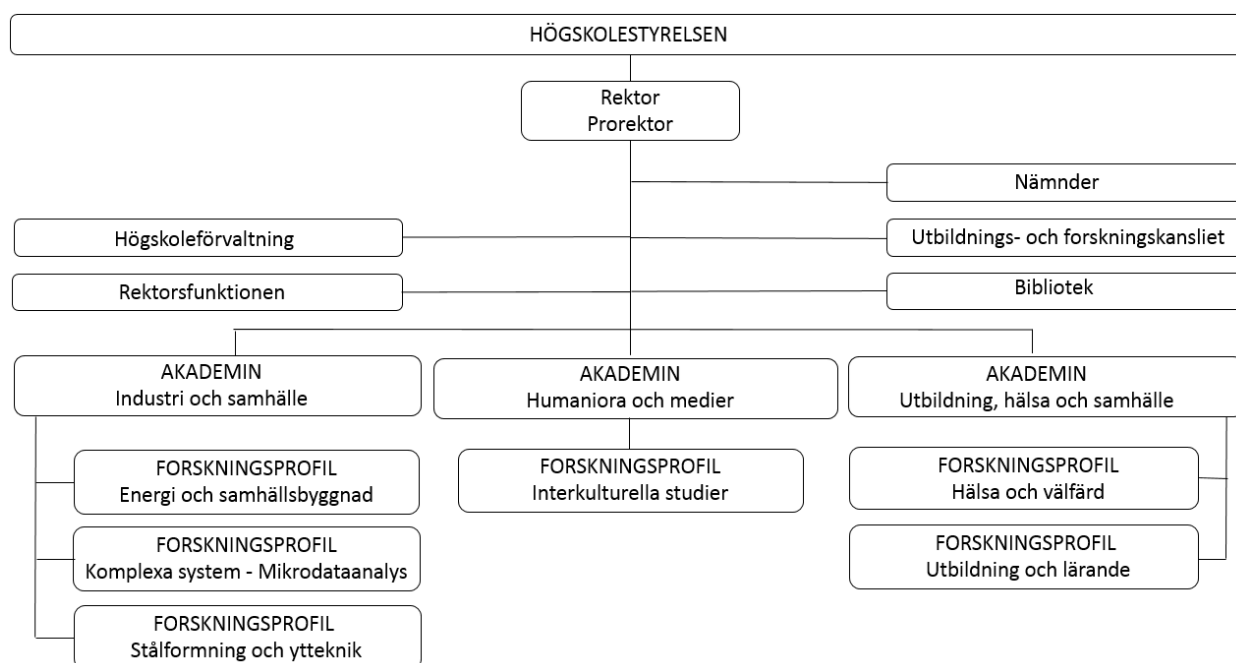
HÖGSKOLESTYRELSEN

Rektor
Prorektor

Nämnder

Högskoleförvaltning

Utbildnings- och forskningskansliet

Rektorsfunktionen

Bibliotek

AKADEMIN
Industri och samhälle

AKADEMIN
Humaniora och medier

AKADEMIN
Utbildning, hälsa och samhälle

FORSKNINGSPROFIL
Energi och samhällsbyggnad

FORSKNINGSPROFIL
Komplexa system - Mikrodataanalys

FORSKNINGSPROFIL
Stålformning och ytteknik

FORSKNINGSPROFIL
Interkulturella studier

FORSKNINGSPROFIL
Hälsa och välfärd

FORSKNINGSPROFIL
Utbildning och lärande